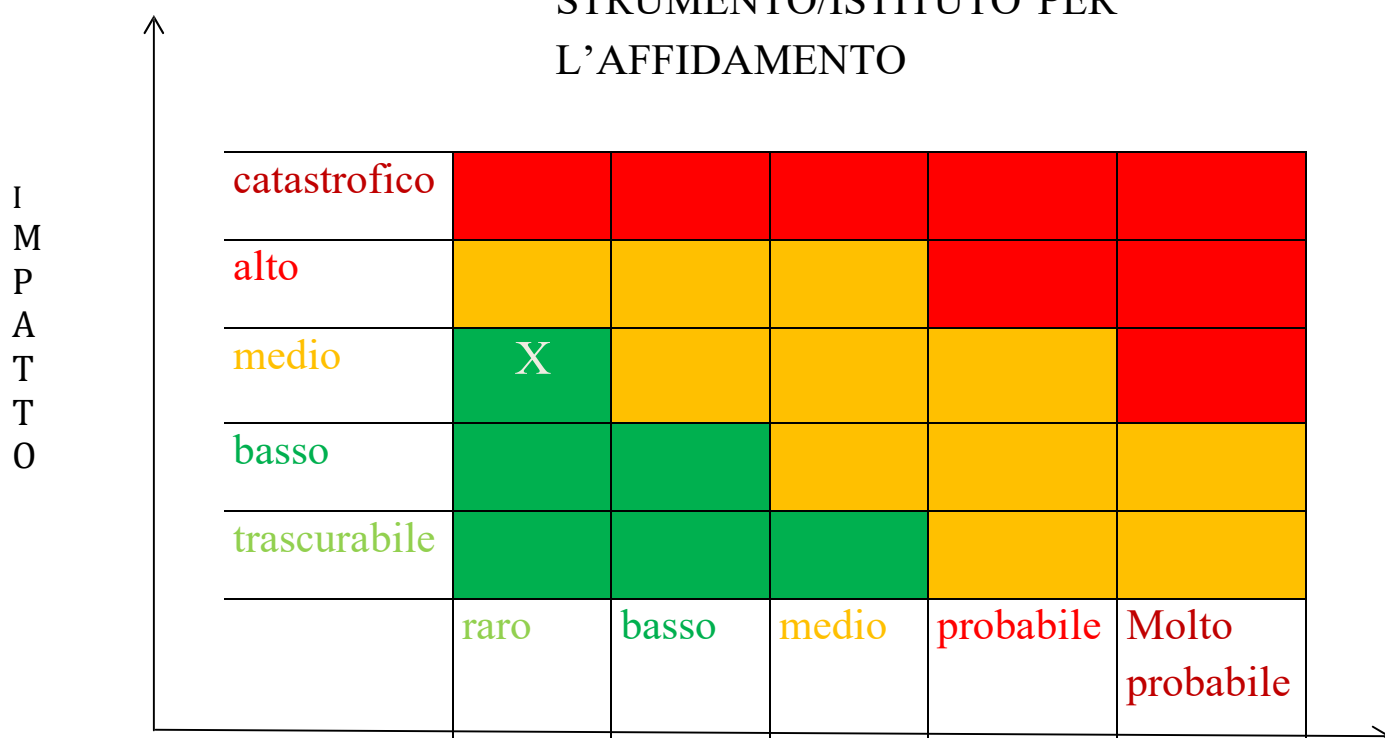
STRUMENTO/ISTITUTO PER L’AFFIDAMENTO

I
M
P
A
T
T
O

| catastrofico | | | | | |
|---|---|---|---|---|---|
| alto | | | | | |
| medio | X | | | | |
| basso | | | | | |
| trascurabile | | | | | |
| | raro | basso | medio | probabile | Molto probabile |